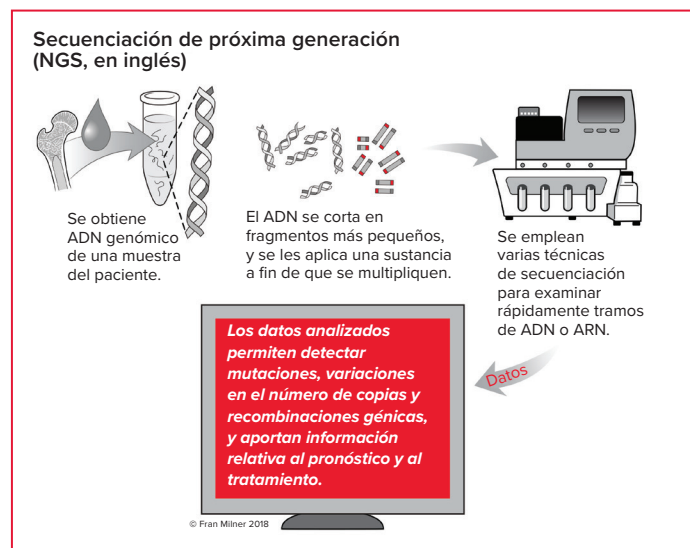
Secuenciación de próxima generación (NGS, en inglés)

Se obtiene ADN genómico de una muestra del paciente.

El ADN se corta en fragmentos más pequeños, y se les aplica una sustancia a fin de que se multipliquen.

Se emplean varias técnicas de secuenciación para examinar rápidamente tramos de ADN o ARN.

Datos

Los datos analizados permiten detectar mutaciones, variaciones en el número de copias y recombinaciones génicas, y aportan información relativa al pronóstico y al tratamiento.

© Fran Milner 2018